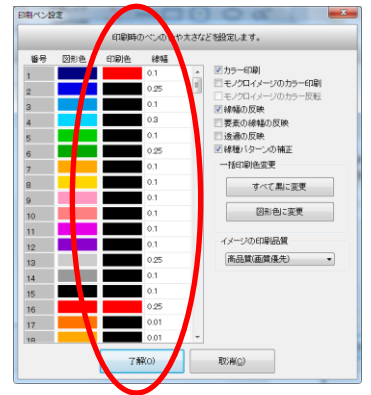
印刷ペン設定

印刷時のペンの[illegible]や太さなどを設定します。

| 番号 | 図形色 | 印刷色 | 線幅 |
|---|---|---|---|
| 1 | | | 0.1 |
| 2 | | | 0.25 |
| 3 | | | 0.1 |
| 4 | | | 0.3 |
| 5 | | | 0.1 |
| 6 | | | 0.25 |
| 7 | | | 0.1 |
| 8 | | | 0.1 |
| 9 | | | 0.1 |
| 10 | | | 0.1 |
| 11 | | | 0.1 |
| 12 | | | 0.1 |
| 13 | | | 0.25 |
| 14 | | | 0.1 |
| 15 | | | 0.1 |
| 16 | | | 0.25 |
| 17 | | | 0.01 |
| 18 | | | 0.01 |

☑ カラー印刷
☐ モノクロイメージのカラー印刷
☐ モノクロイメージのカラー反転
☑ 線幅の反映
☐ 要素の線幅の反映
☐ 透過の反映
☑ 線種パターンの補正

一括印刷色変更
すべて黒に変更
図形色に変更

イメージの印刷品質
高品質(画質優先)

了解(O)
取消(C)